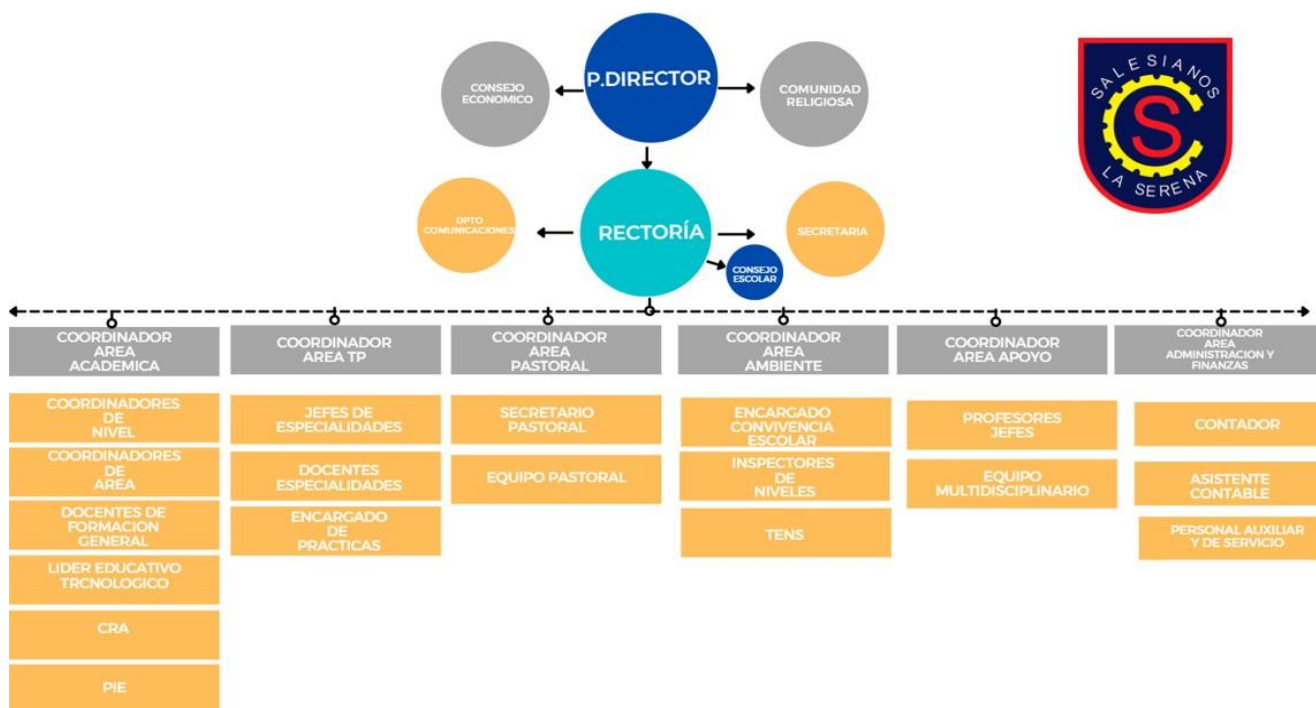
CONSEJO ECONOMICO

P.DIRECTOR

COMUNIDAD RELIGIOSA

SALESIANOS

S

LA SERENA

DPTO COMUNICACIONES

RECTORÍA

SECRETARIA

CONSEJO ESCOLAR

COORDINADOR AREA ACADEMICA

COORDINADORES DE NIVEL

COORDINADORES DE AREA

DOCENTES DE FORMACION GENERAL

LIDER EDUCATIVO TRCNOLOGICO

CRA

PIE

COORDINADOR AREA TP

JEFES DE ESPECIALIDADES

DOCENTES ESPECIALIDADES

ENCARGADO DE PRACTICAS

COORDINADOR AREA PASTORAL

SECRETARIO PASTORAL

EQUIPO PASTORAL

COORDINADOR AREA AMBIENTE

ENCARGADO CONVIVENCIA ESCOLAR

INSPECTORES DE NIVELES

TENS

COORDINADOR AREA APOYO

PROFESORES JEFES

EQUIPO MULTIDISCIPLINARIO

COORDINADOR AREA ADMINISTRACION Y FINANZAS

CONTADOR

ASISTENTE CONTABLE

PERSONAL AUXILIAR Y DE SERVICIO